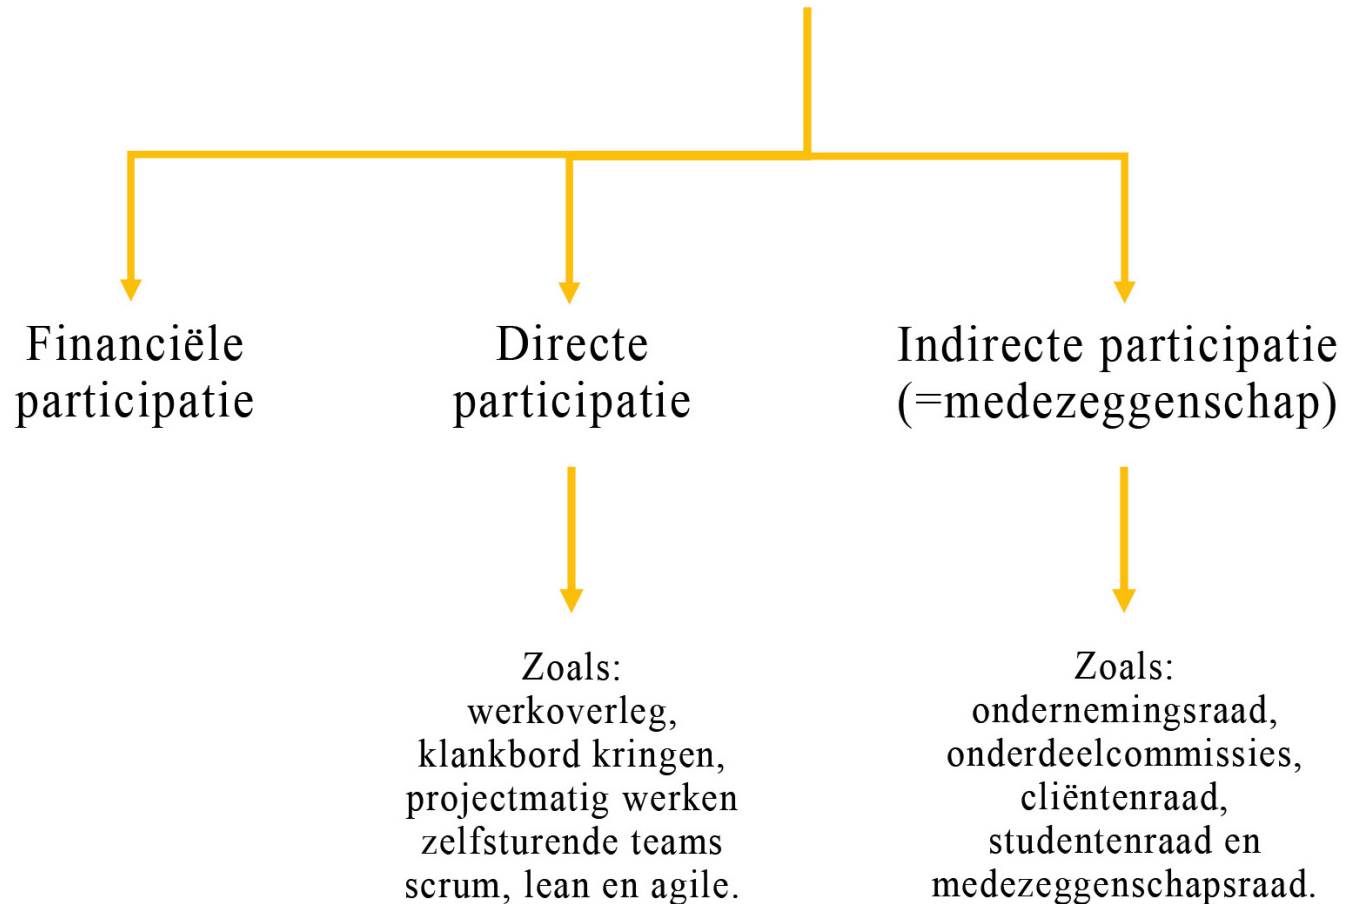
Financiële participatie

Directe participatie

Indirecte participatie (=medezeggenschap)

Zoals: werkoverleg, klankbord kringen, projectmatig werken zelfsturende teams scrum, lean en agile.

Zoals: ondernemingsraad, onderdeelcommissies, cliëntenraad, studentenraad en medezeggenschapsraad.